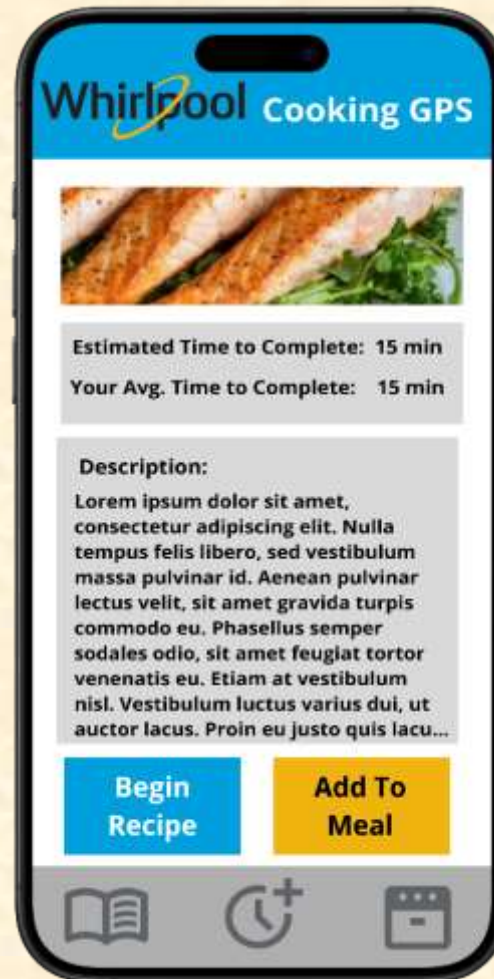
Whirlpool Cooking GPS

Estimated Time to Complete: 15 min
Your Avg. Time to Complete: 15 min

Description:
Lorem ipsum dolor sit amet, consectetur adipiscing elit. Nulla tempus felis libero, sed vestibulum massa pulvinar id. Aenean pulvinar lectus velit, sit amet gravida turpis commodo eu. Phasellus semper sodales odio, sit amet feugiat tortor venenatis eu. Etiam at vestibulum nisl. Vestibulum luctus varius dui, ut auctor lacus. Proin eu justo quis lacu...

Begin Recipe

Add To Meal